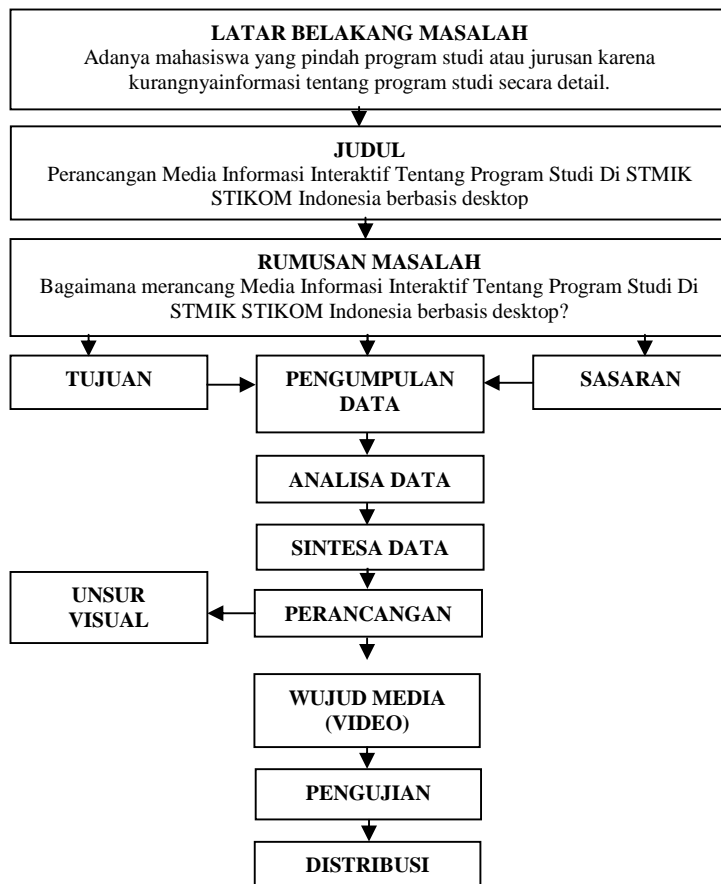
LATAR BELAKANG MASALAH
Adanya mahasiswa yang pindah program studi atau jurusan karena kurangnyainformasi tentang program studi secara detail.

JUDUL
Perancangan Media Informasi Interaktif Tentang Program Studi Di STMIK STIKOM Indonesia berbasis desktop

RUMUSAN MASALAH
Bagaimana merancang Media Informasi Interaktif Tentang Program Studi Di STMIK STIKOM Indonesia berbasis desktop?

TUJUAN

PENGUMPULAN DATA

SASARAN

ANALISA DATA

SINTESA DATA

UNSUR VISUAL

PERANCANGAN

WUJUD MEDIA (VIDEO)

PENGUJIAN

DISTRIBUSI